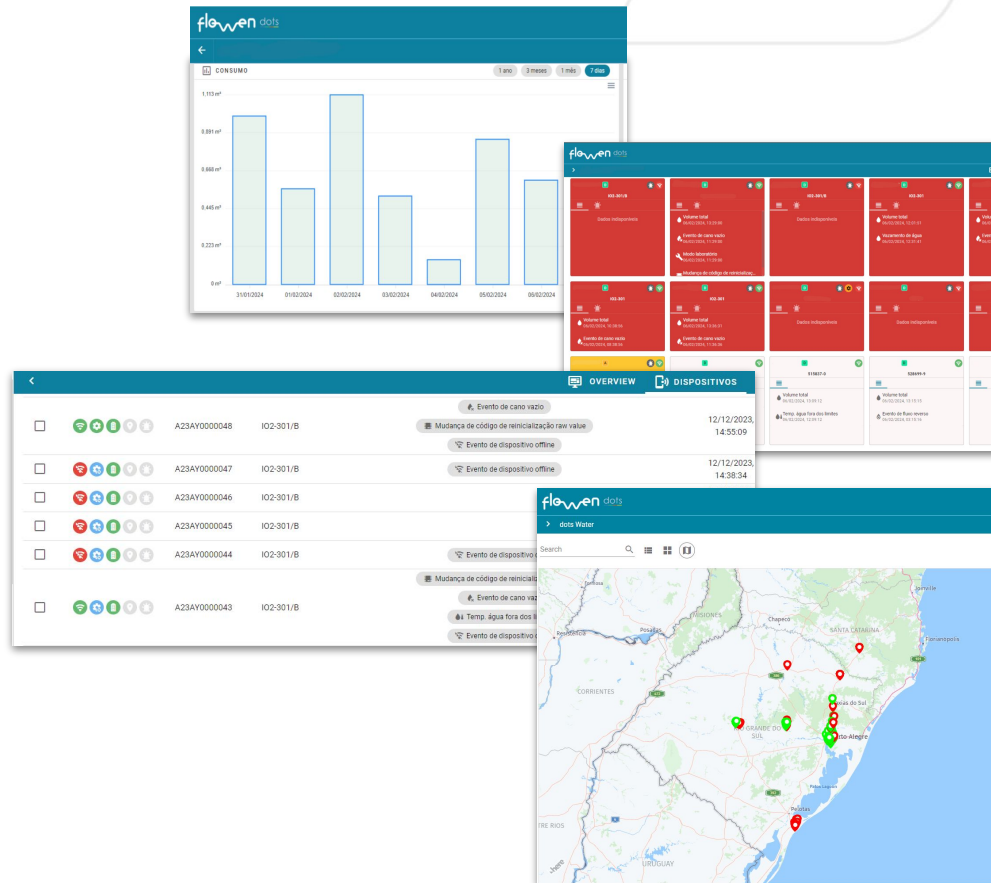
flowen dots

CONSUMO

1 ano 3 meses 1 mês 7 dias

1,113 m³
0,891 m³
0,668 m³
0,445 m³
0,223 m³
0 m³

31/01/2024 01/02/2024 02/02/2024 03/02/2024 04/02/2024 05/02/2024 06/02/2024

flowen dots

IO2-301/B
Dados indisponíveis

Volume total
Evento de cano vazio
Modo laboratório
Mudança de código de reinicializaç...

IO2-301/B
Dados indisponíveis

IO2-301
Volume total
Vazamento de água

IO2-301
Volume total
Evento de cano vazio

IO2-301
Volume total
Evento de cano vazio

Dados indisponíveis

Dados indisponíveis

Volume total
Temp. água fora dos limites

Volume total
Evento de fluxo reverso

OVERVIEW DISPOSITIVOS

| | | A23AY0000048 | IO2-301/B | Evento de cano vazio; Mudança de código de reinicialização raw value; Evento de dispositivo offline | 12/12/2023, 14:55:09 |
|---|---|---|---|---|---|
| | | A23AY0000047 | IO2-301/B | Evento de dispositivo offline | 12/12/2023, 14:38:34 |
| | | A23AY0000046 | IO2-301/B | | |
| | | A23AY0000045 | IO2-301/B | | |
| | | A23AY0000044 | IO2-301/B | Evento de dispositiv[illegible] | |
| | | A23AY0000043 | IO2-301/B | Mudança de código de reinicializ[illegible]; Evento de cano vaz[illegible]; Temp. água fora dos li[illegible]; Evento de dispositivo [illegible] | |

flowen dots

dots Water

Search

MISIONES
Posadas
Chapecó
SANTA CATARINA
Florianópolis
Joinville
CORRIENTES
RIO GRANDE DO SUL
Caxias do Sul
Porto Alegre
Pelotas
URUGUAY
ENTRE RIOS